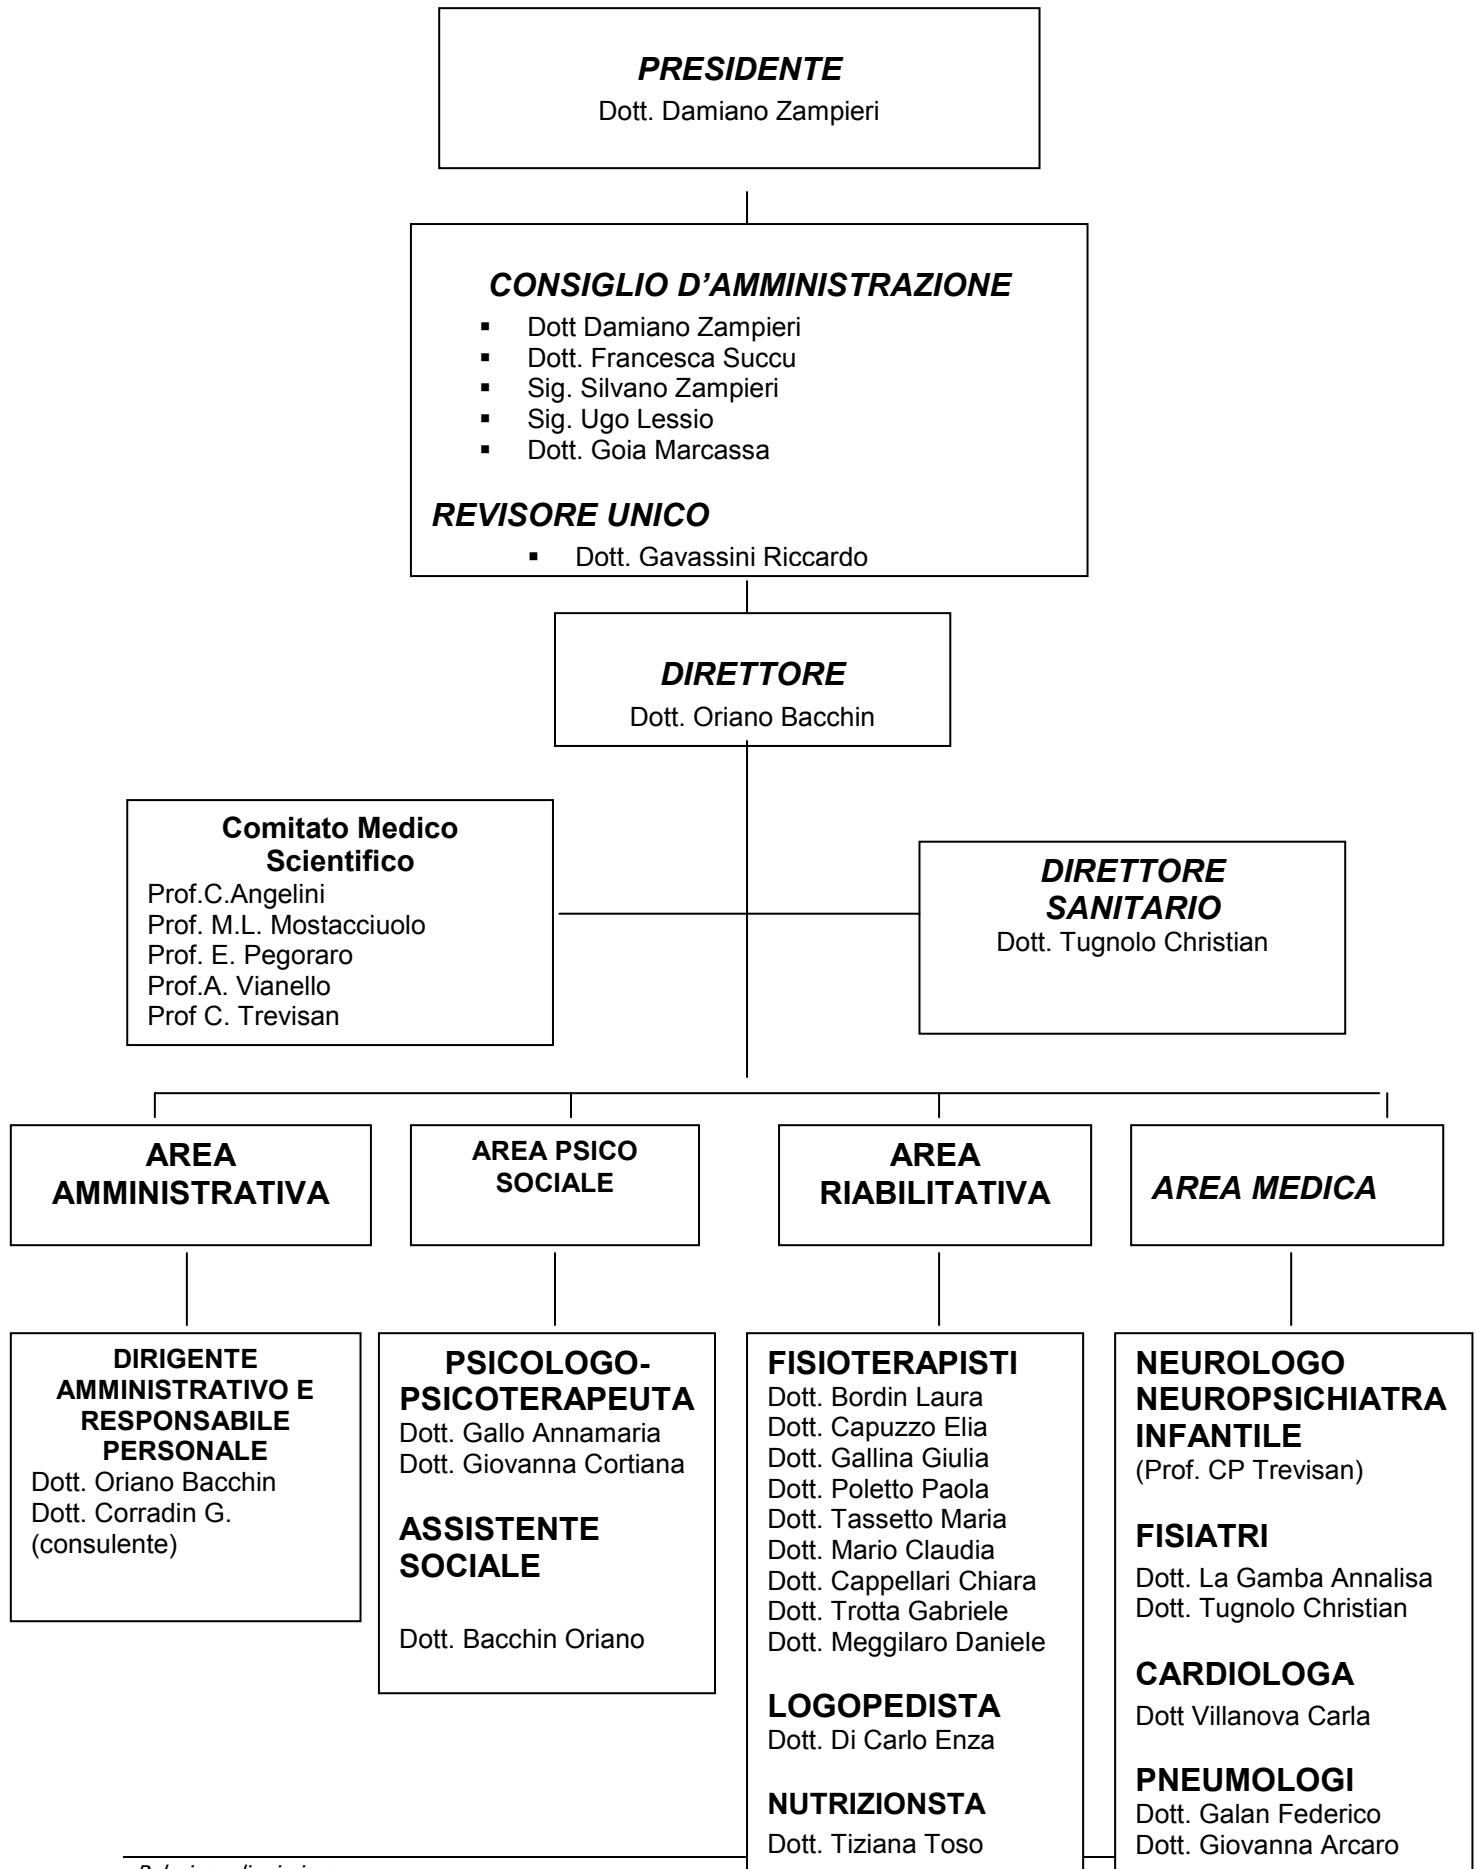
PRESIDENTE
Dott. Damiano Zampieri

CONSIGLIO D'AMMINISTRAZIONE
- Dott Damiano Zampieri
- Dott. Francesca Succu
- Sig. Silvano Zampieri
- Sig. Ugo Lessio
- Dott. Goia Marcassa

REVISORE UNICO
- Dott. Gavassini Riccardo

DIRETTORE
Dott. Oriano Bacchin

Comitato Medico Scientifico
Prof.C.Angelini
Prof. M.L. Mostacciuolo
Prof. E. Pegoraro
Prof.A. Vianello
Prof C. Trevisan

DIRETTORE SANITARIO
Dott. Tugnolo Christian

AREA AMMINISTRATIVA

AREA PSICO SOCIALE

AREA RIABILITATIVA

AREA MEDICA

DIRIGENTE AMMINISTRATIVO E RESPONSABILE PERSONALE
Dott. Oriano Bacchin
Dott. Corradin G. (consulente)

PSICOLOGO-PSICOTERAPEUTA
Dott. Gallo Annamaria
Dott. Giovanna Cortiana

ASSISTENTE SOCIALE

Dott. Bacchin Oriano

FISIOTERAPISTI
Dott. Bordin Laura
Dott. Capuzzo Elia
Dott. Gallina Giulia
Dott. Poletto Paola
Dott. Tassetto Maria
Dott. Mario Claudia
Dott. Cappellari Chiara
Dott. Trotta Gabriele
Dott. Meggilaro Daniele

LOGOPEDISTA
Dott. Di Carlo Enza

NUTRIZIONSTA
Dott. Tiziana Toso

NEUROLOGO NEUROPSICHIATRA INFANTILE
(Prof. CP Trevisan)

FISIATRI
Dott. La Gamba Annalisa
Dott. Tugnolo Christian

CARDIOLOGA
Dott Villanova Carla

PNEUMOLOGI
Dott. Galan Federico
Dott. Giovanna Arcaro

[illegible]